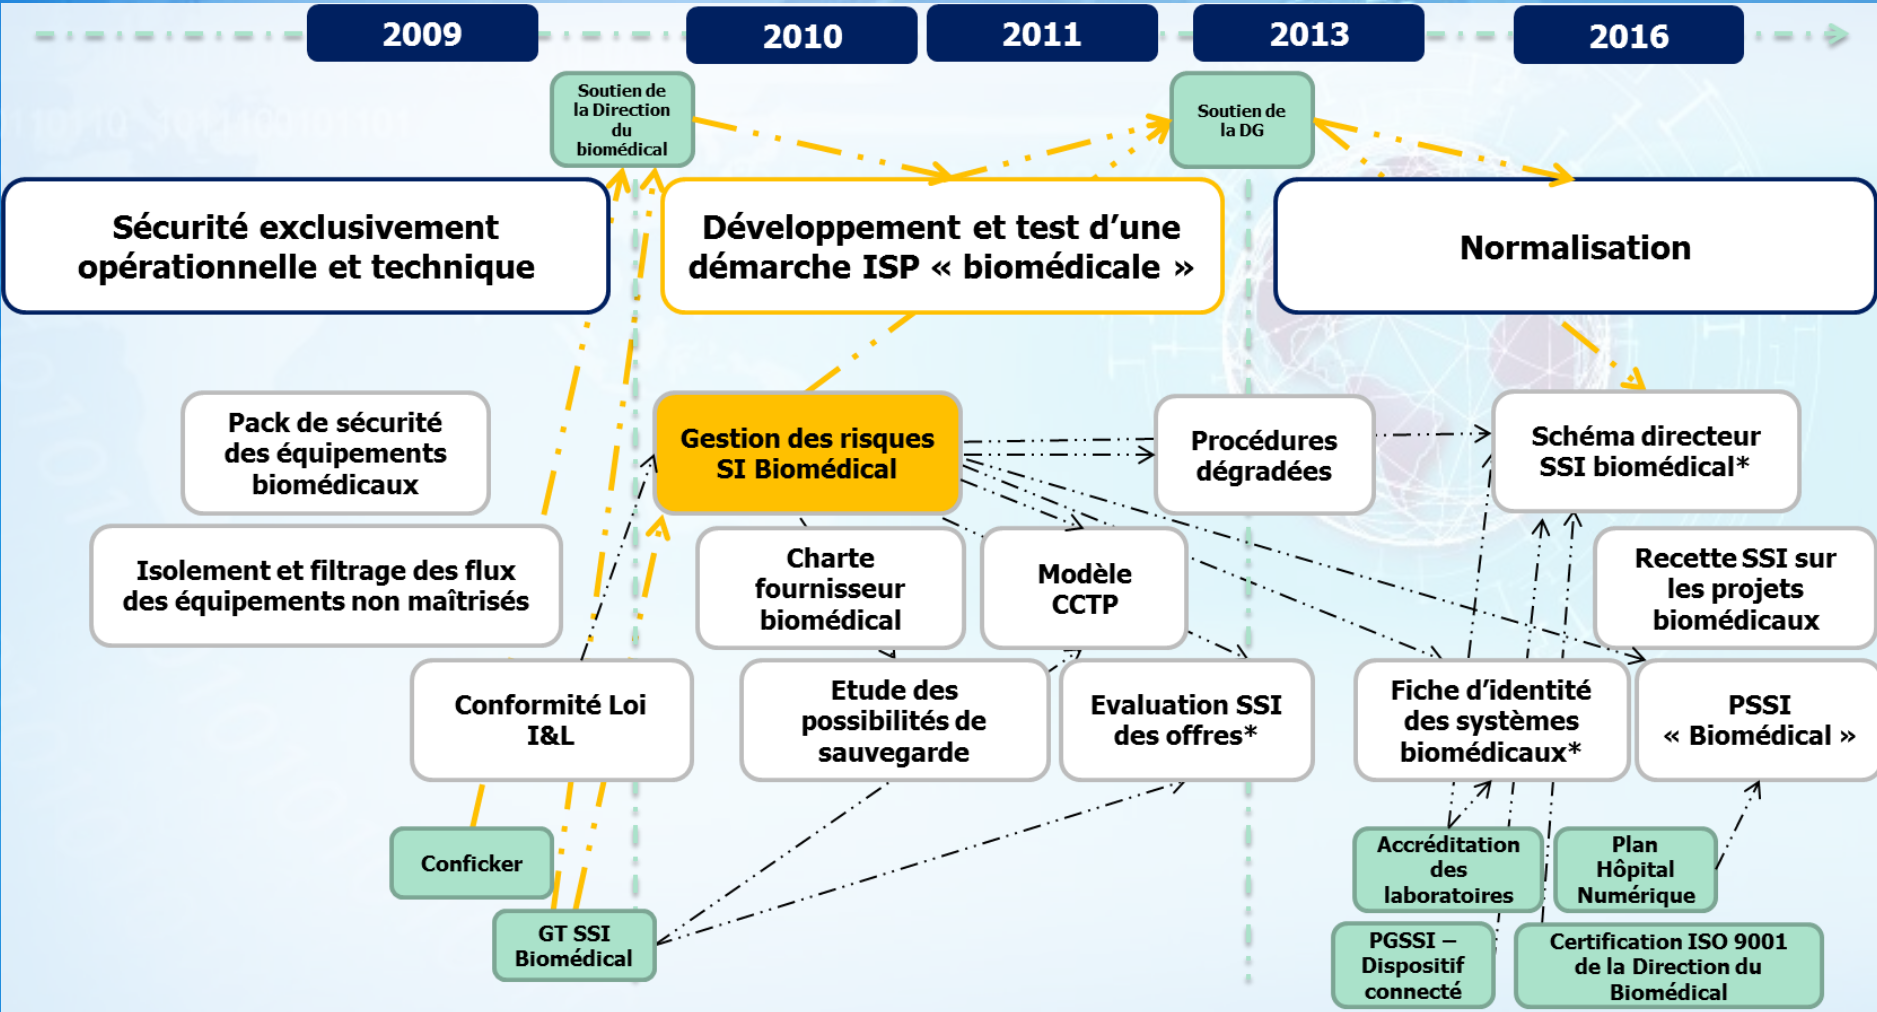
2009

2010

2011

2013

2016

Soutien de la Direction du biomédical

Soutien de la DG

Sécurité exclusivement opérationnelle et technique

Développement et test d'une démarche ISP « biomédicale »

Normalisation

Pack de sécurité des équipements biomédicaux

Gestion des risques SI Biomédical

Procédures dégradées

Schéma directeur SSI biomédical*

Isolement et filtrage des flux des équipements non maîtrisés

Charte fournisseur biomédical

Modèle CCTP

Recette SSI sur les projets biomédicaux

Conformité Loi I&L

Etude des possibilités de sauvegarde

Evaluation SSI des offres*

Fiche d'identité des systèmes biomédicaux*

PSSI « Biomédical »

Conficker

Accréditation des laboratoires

Plan Hôpital Numérique

GT SSI Biomédical

PGSSI – Dispositif connecté

Certification ISO 9001 de la Direction du Biomédical